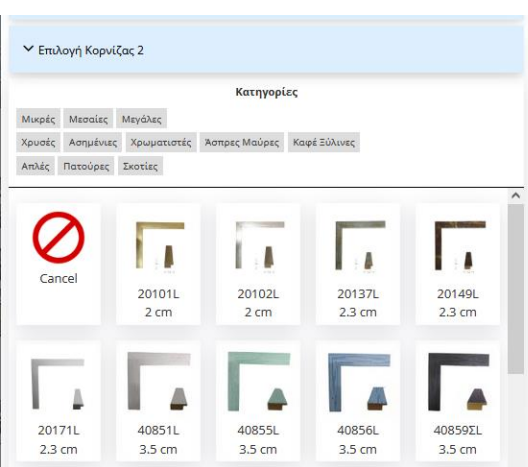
Επιλογή Κορνίζας 2

Κατηγορίες

Μικρές Μεσαίες Μεγάλες

Χρυσές Ασημένιες Χρωματιστές Άσπρες Μαύρες Καφέ Ξύλινες

Απλές Πατούρες Σκοτίες

Cancel

20101L
2 cm

20102L
2 cm

20137L
2.3 cm

20149L
2.3 cm

20171L
2.3 cm

40851L
3.5 cm

40855L
3.5 cm

40856L
3.5 cm

40859ΣL
3.5 cm